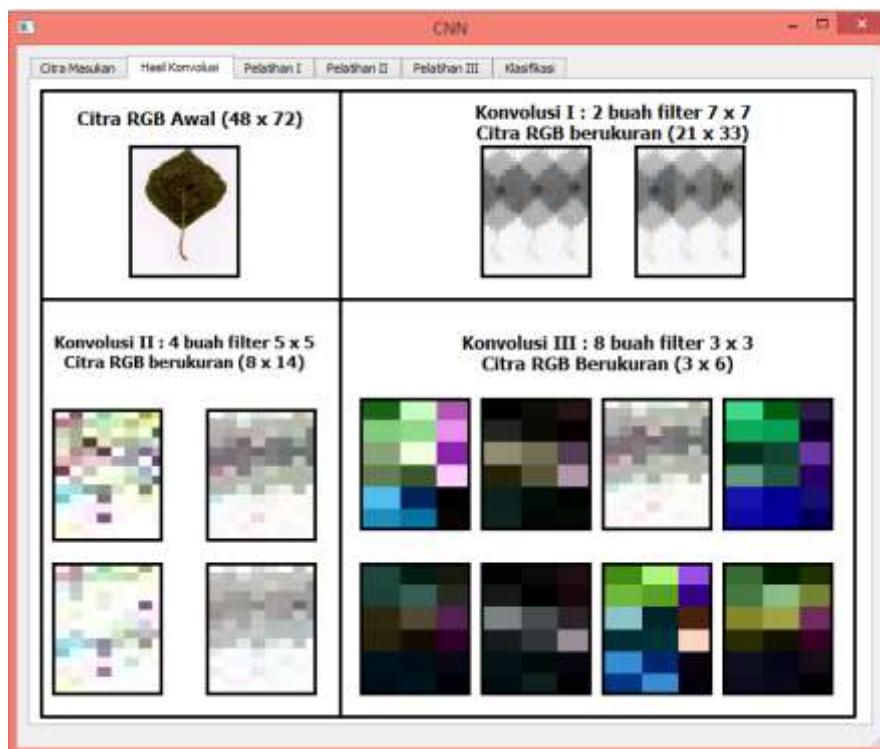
CNN

Citra Masukan | Hasil Konvolusi | Pelatihan I | Pelatihan II | Pelatihan III | Klasifikasi

Citra RGB Awal (48 x 72)

Konvolusi I : 2 buah filter 7 x 7
Citra RGB berukuran (21 x 33)

Konvolusi II : 4 buah filter 5 x 5
Citra RGB berukuran (8 x 14)

Konvolusi III : 8 buah filter 3 x 3
Citra RGB Berukuran (3 x 6)